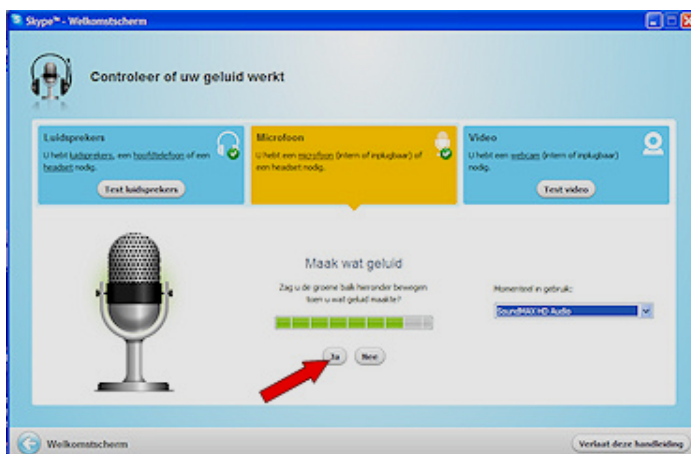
Skype™ - Welkomstscherm

Controleer of uw geluid werkt

Luidsprekers
U hebt luidsprekers, een hoofdtelefoon of een headset nodig.
Test luidsprekers

Microfoon
U hebt een microfoon (intern of inplugbaar) of een headset nodig.

Video
U hebt een webcam (intern of inplugbaar) nodig.
Test video

Maak wat geluid
Zag u de groene balk hieronder bewegen toen u wat geluid maakte?

Ja
Nee

Momenteel in gebruik:
SoundMAX HD Audio

Welkomstscherm
Verlaat deze handleiding